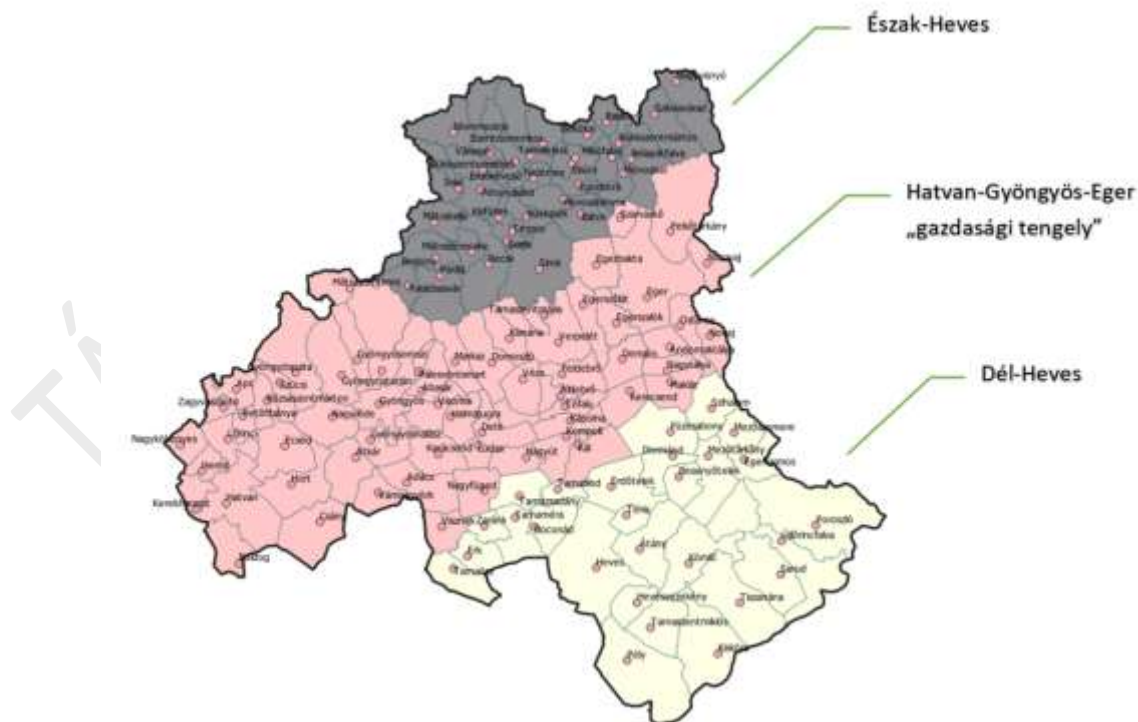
Észak-Heves

Hatvan-Gyöngyös-Eger „gazdasági tengely"

Dél-Heves

Eger

Gyöngyös

Hatvan

Heves

Pétervására

Recsk

Füzesabony

Kompolt

Kisköre

Tiszanána

Erdőtelek

Tarnabod

Boconád

Ecséd

Hort

Atkár

Abasár

Markaz

Domoszló

Verpelét

Kerecsend

Maklár

Andornaktálya

Noszvaj

Bükkszék

Szajla

Sirok

Parád

Mátraderecske

Szilvásvárad

Bélapátfalva

Felsőtárkány

Ostoros

Novaj

Egerszalók

Demjén

Mezőkövesd

Poroszló

Sarud

Újlőrincfalva

Kisköre

Átány

Kömlő

Besenyőtelek

Dormánd

Mezőtárkány

Egerfarmos

Tarnaméra

Zaránk

Erk

Tarnazsadány

Zagyvaszántó

Apc

Rózsaszentmárton

Szűcsi

Gyöngyöspata

Gyöngyöstarján

Visonta

Nagyréde

Vámosgyörk

Adács

Karácsond

Ludas

Nagyfüged

Detk

Kisnána

Vécs

Boldog

Heréd

Lőrinci

Petőfibánya

Nagykökényes

Kerekharaszt

Tarnalelesz

Bátor

Tarnaszentmária

Kápolna

Aldebrő

Feldebrő

Tófalu

Vámosgyörk

Tiszafüred

Kisköre

Tarnaszentmiklós

Pély

Heves

Hevesvezekény

Tenk

Erdőkövesd

Balaton

Bükkszenterzsébet

Tarnaörs

Szihalom

Mezőszemere

Kál

Kerecsend

Ivád

Fedémes

Istenmezeje

Mátraballa

Mátraszentimre